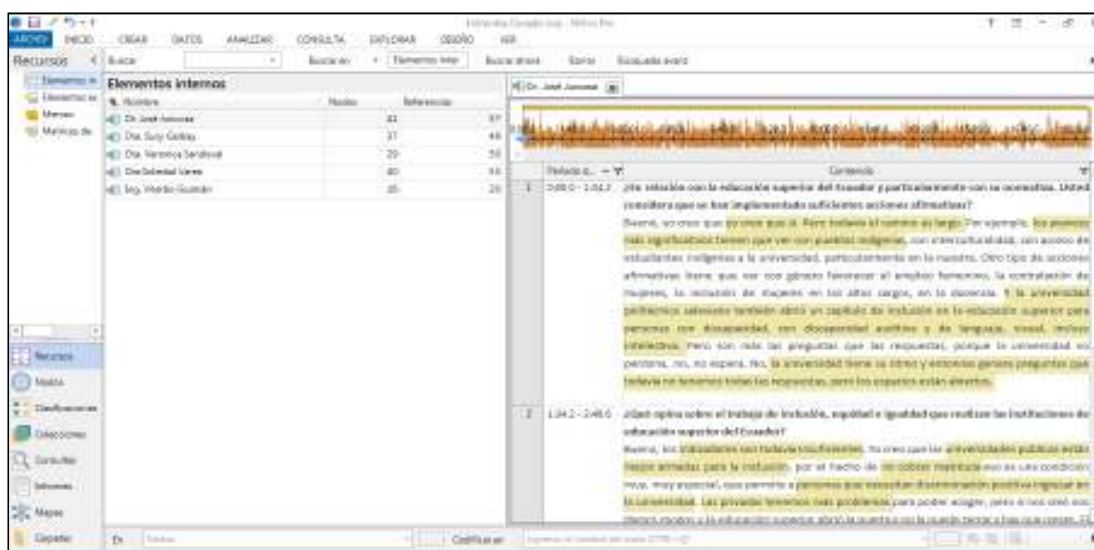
ARCHIVO INICIO CREAR DATOS ANALIZAR CONSULTA EXPLORAR DISEÑO VER

Recursos

Buscar | Buscar en | Elementos inter | Buscar ahora | Borrar | Búsqueda avanz

Elementos internos

| Nombre | Nodos | Referencias |
|---|---|---|
| Dr. José Amoroso | 41 | 97 |
| Dra. Suzy Gallejo | 37 | 49 |
| Dra. Verónica Sandoval | 29 | 58 |
| Dra. Soledad Varea | 40 | 53 |
| Ing. Wanda Guzmán | 35 | 25 |

Dr. José Amoroso

| | Periodo d... | Contenido |
|---|---|---|
| 1 | 0:00.0 - 1:01.2 | ¿En relación con la educación superior del Ecuador y particularmente con su normativa. Usted considera que se han implementado suficientes acciones afirmativas? Bueno, yo creo que se creo que sí. Pero todavía el camino es largo. Por ejemplo, los avances más significativos tienen que ver con pueblos indígenas, con interculturalidad, con acceso de estudiantes indígenas a la universidad, particularmente en la nuestra. Otro tipo de acciones afirmativas tiene que ver con género favorecer al empleo femenino, la contratación de mujeres, la inclusión de mujeres en los altos cargos, en la docencia. Y la universidad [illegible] también abrió un capítulo de inclusión en la educación superior para personas con discapacidad, con discapacidad auditiva y de lenguaje, visual, incluso intelectual. Pero son más las preguntas que las respuestas, porque la universidad no pensaría, no, no espera. No, la universidad tiene su ritmo y entonces genera preguntas que todavía no tenemos todas las respuestas, pero los esquemas están abiertos. |
| 2 | 1:34.2 - 2:48.6 | ¿Qué opina sobre el trabajo de inclusión, equidad e igualdad que realizan las instituciones de educación superior del Ecuador? Bueno, los indicadores son todavía insuficientes. Yo creo que las universidades públicas están mejor armadas para la inclusión, por el hecho de no cobrar matrícula eso es una condición muy, muy especial, que permite a personas que necesitan discriminación positiva ingresar en la universidad. Las privadas tenemos más problemas para poder acoger, pero si nos abrimos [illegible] |

Recursos
Nodos
Clasificaciones
Colecciones
Consultas
Informes
Mapas
Carpetas

En | Nodos | Codificar en